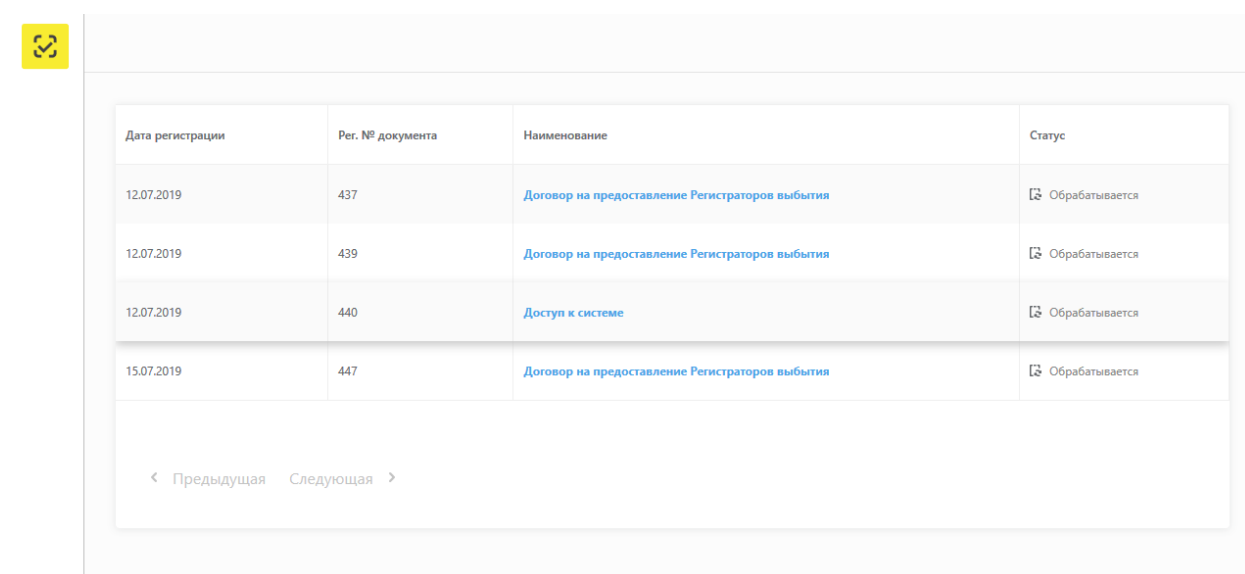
| Дата регистрации | Рег. № документа | Наименование | Статус |
|---|---|---|---|
| 12.07.2019 | 437 | Договор на предоставление Регистраторов выбытия | Обрабатывается |
| 12.07.2019 | 439 | Договор на предоставление Регистраторов выбытия | Обрабатывается |
| 12.07.2019 | 440 | Доступ к системе | Обрабатывается |
| 15.07.2019 | 447 | Договор на предоставление Регистраторов выбытия | Обрабатывается |

‹ Предыдущая Следующая ›